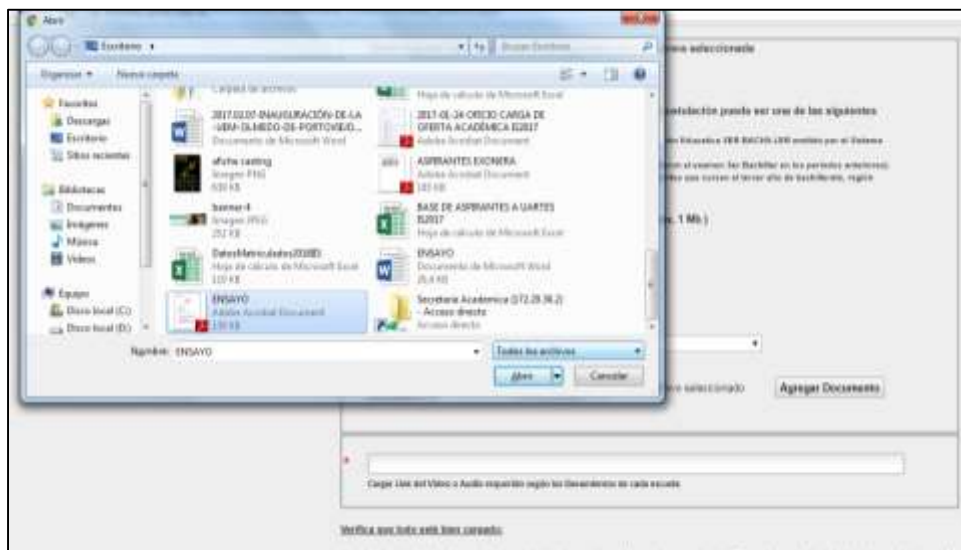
Abrir

Escritorio ▸

Buscar Escritorio

Organizar ▾ Nueva carpeta

Favoritos
Descargas
Escritorio
Sitios recientes

Bibliotecas
Documentos
Imágenes
Música
Videos

Equipo
Disco local (C:)
Disco local (D:)

Carpeta de archivos

2017.02.07-INAUGURACIÓN-DE-LA-UEM-OLMEDO-DE-PORTOVIEJO...
Documento de Microsoft Word

afiche casting
Imagen PNG
630 KB

banner 4
Imagen PNG
252 KB

DatosMatriculados2018D
Hoja de cálculo de Microsoft Excel
110 KB

ENSAYO
Adobe Acrobat Document
110 KB

Hoja de cálculo de Microsoft Excel

2017-01-24 OFICIO CARGA DE OFERTA ACADÉMICA B2017
Adobe Acrobat Document

ASPIRANTES EXONERA
Adobe Acrobat Document
185 KB

BASE DE ASPIRANTES A QUARTES B2017
Hoja de cálculo de Microsoft Excel

ENSAYO
Documento de Microsoft Word
26,4 KB

Secretaria Academica (172.20.36.2) - Acceso directo
Acceso directo

Nombre: ENSAYO

Todos los archivos

Abrir

Cancelar

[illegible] seleccionado

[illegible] postulación puede ser una de las siguientes

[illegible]

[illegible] 1 Mb )

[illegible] seleccionado

Agregar Documento

*

Cargar Link del Video o Audio requerido según los lineamientos de cada escuela

Verifica que todo esté bien cargado: